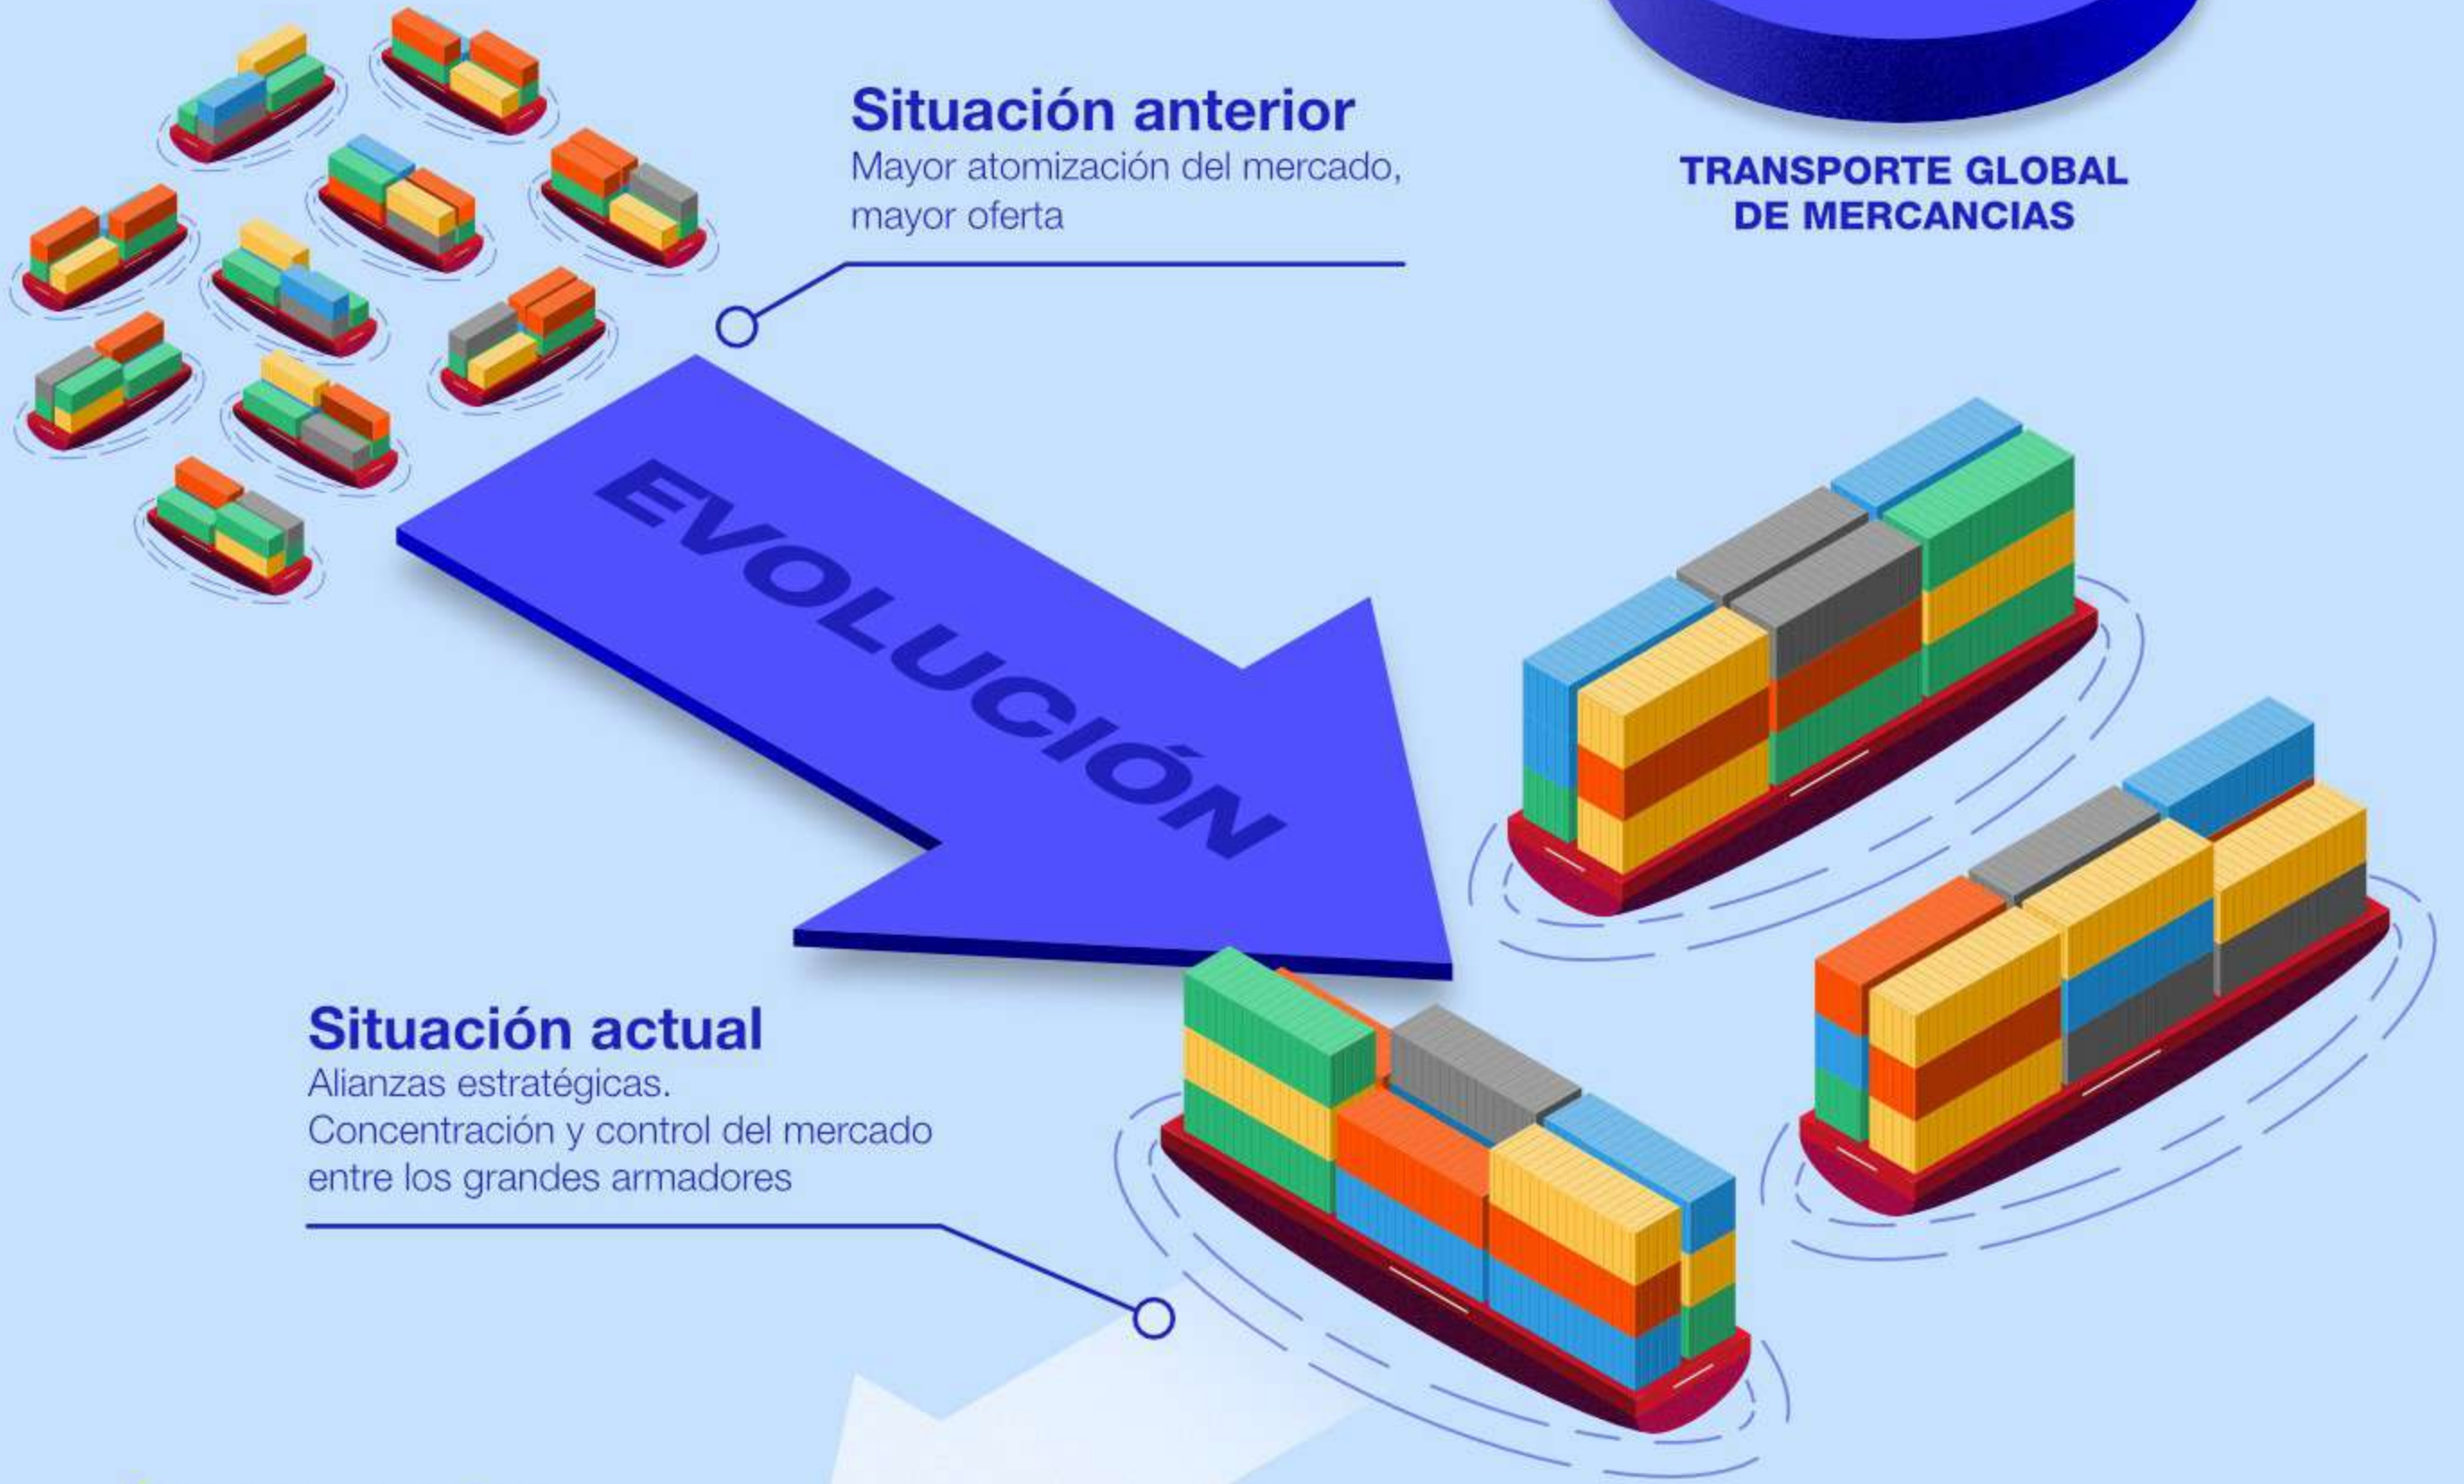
Situación anterior
Mayor atomización del mercado, mayor oferta

TRANSPORTE GLOBAL DE MERCANCIAS

EVOLUCIÓN

Situación actual
Alianzas estratégicas.
Concentración y control del mercado entre los grandes armadores